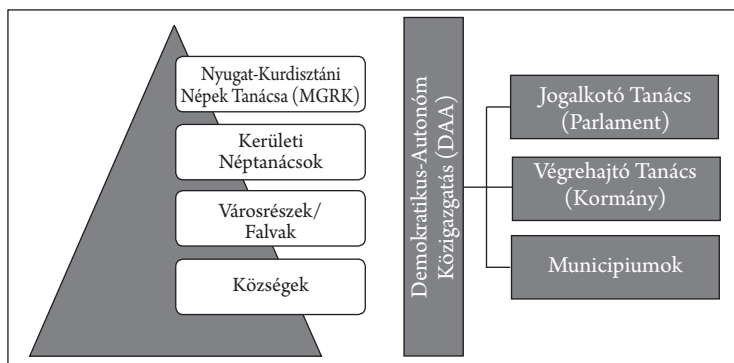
Nyugat-Kurdisztáni Népek Tanácsa (MGRK)

Kerületi Néptanácsok

Városrészek/ Falvak

Községek

Demokratikus-Autonóm Közigazgatás (DAA)

Jogalkotó Tanács (Parlament)

Végrehajtó Tanács (Kormány)

Municipiumok